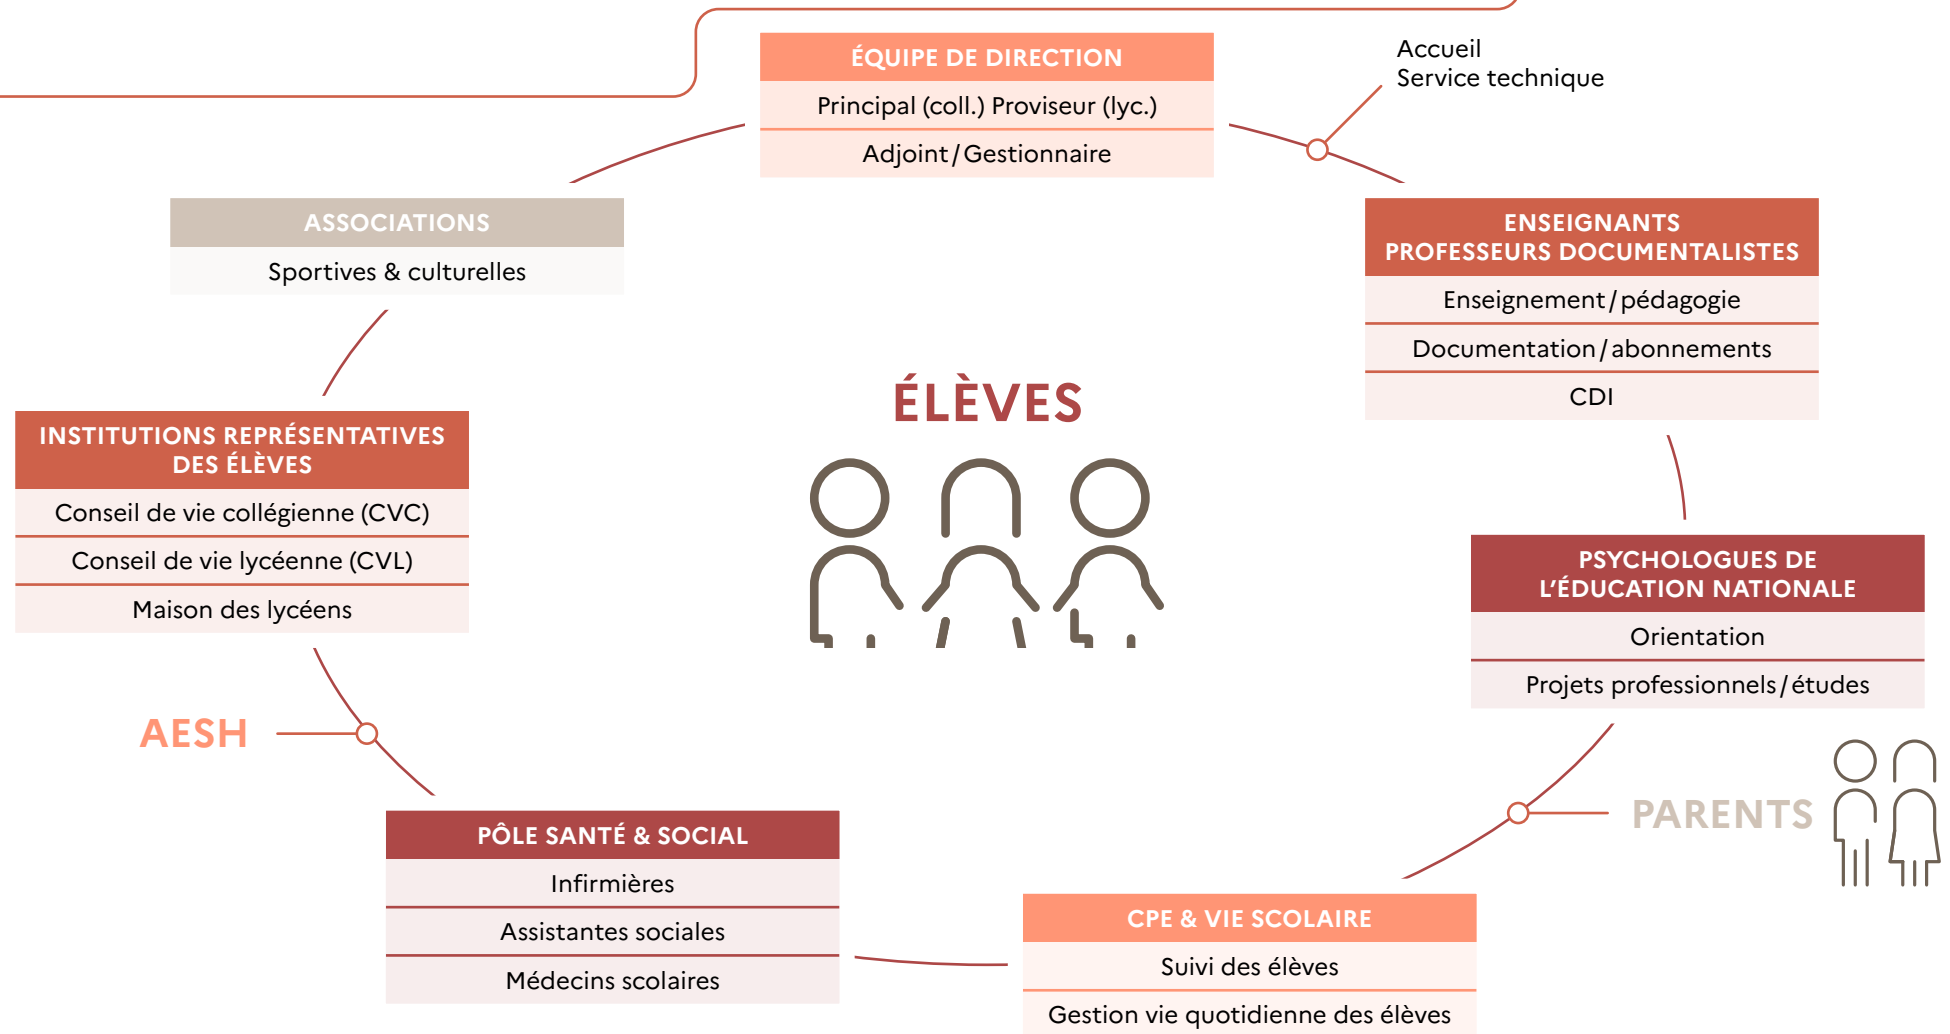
ÉQUIPE DE DIRECTION
Principal (coll.) Proviseur (lyc.)
Adjoint / Gestionnaire

Accueil
Service technique

ASSOCIATIONS
Sportives & culturelles

ENSEIGNANTS
PROFESSEURS DOCUMENTALISTES
Enseignement / pédagogie
Documentation / abonnements
CDI

ÉLÈVES

INSTITUTIONS REPRÉSENTATIVES DES ÉLÈVES
Conseil de vie collégienne (CVC)
Conseil de vie lycéenne (CVL)
Maison des lycéens

PSYCHOLOGUES DE L'ÉDUCATION NATIONALE
Orientation
Projets professionnels / études

AESH

PARENTS

PÔLE SANTÉ & SOCIAL
Infirmières
Assistantes sociales
Médecins scolaires

CPE & VIE SCOLAIRE
Suivi des élèves
Gestion vie quotidienne des élèves